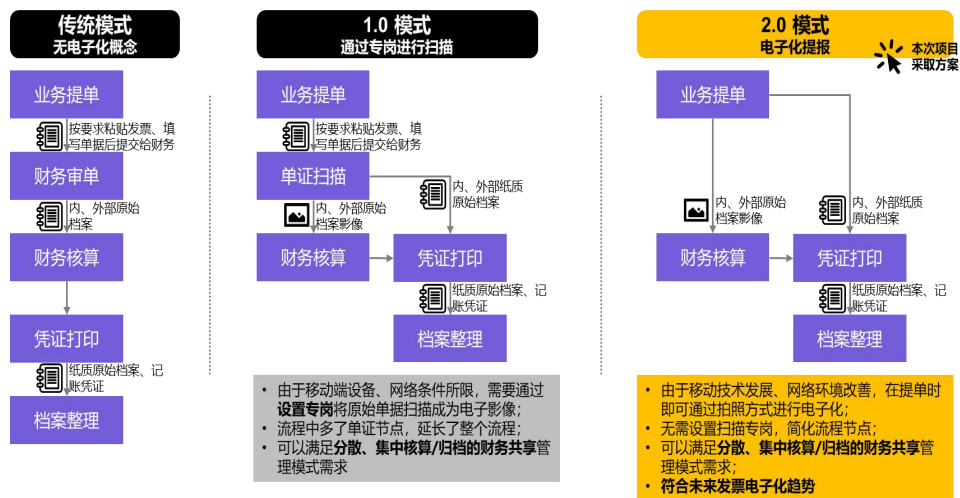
传统模式
无电子化概念

业务提单

按要求粘贴发票、填写单据后提交给财务

财务审单

内、外部原始档案

财务核算

凭证打印

纸质原始档案、记账凭证

档案整理

1.0 模式
通过专岗进行扫描

业务提单

按要求粘贴发票、填写单据后提交给财务

单证扫描

内、外部纸质原始档案

内、外部原始档案影像

财务核算

凭证打印

纸质原始档案、记账凭证

档案整理

• 由于移动端设备、网络条件所限，需要通过设置专岗将原始单据扫描成为电子影像；
• 流程中多了单证节点，延长了整个流程；
• 可以满足分散、集中核算/归档的财务共享管理模式需求

2.0 模式
电子化提报

本次项目采取方案

业务提单

内、外部原始档案影像

内、外部纸质原始档案

财务核算

凭证打印

纸质原始档案、记账凭证

档案整理

• 由于移动技术发展、网络环境改善，在提单时即可通过拍照方式进行电子化；
• 无需设置扫描专岗，简化流程节点；
• 可以满足分散、集中核算/归档的财务共享管理模式需求；
• 符合未来发票电子化趋势